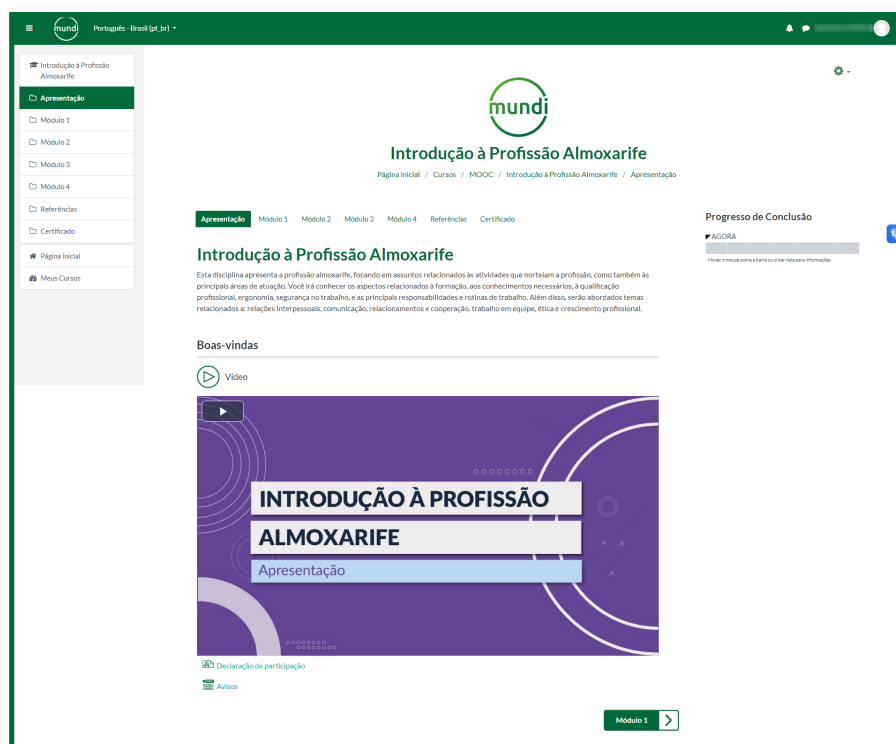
mundi Português - Brasil (pt_br)

Introdução à Profissão Almoxarife
Apresentação
Módulo 1
Módulo 2
Módulo 3
Módulo 4
Referências
Certificado
Página inicial
Meus Cursos

mundi

Introdução à Profissão Almoxarife

Página inicial / Cursos / MOOC / Introdução à Profissão Almoxarife / Apresentação

Apresentação Módulo 1 Módulo 2 Módulo 3 Módulo 4 Referências Certificado

Introdução à Profissão Almoxarife

Esta disciplina apresenta a profissão almoxarife, focando em assuntos relacionados às atividades que norteiam a profissão, como também às principais áreas de atuação. Você irá conhecer os aspectos relacionados à formação, aos conhecimentos necessários, à qualificação profissional, ergonomia, segurança no trabalho, e as principais responsabilidades e rotinas de trabalho. Além disso, serão abordados temas relacionados a: relações interpessoais, comunicação, relacionamentos e cooperação, trabalho em equipe, ética e crescimento profissional.

Boas-vindas

Vídeo

INTRODUÇÃO À PROFISSÃO
ALMOXARIFE
Apresentação

Declaração de participação

Avisos

Módulo 1

Progresso de Conclusão
AGORA
Mover o mouse sobre a barra ou clicar nela para informações